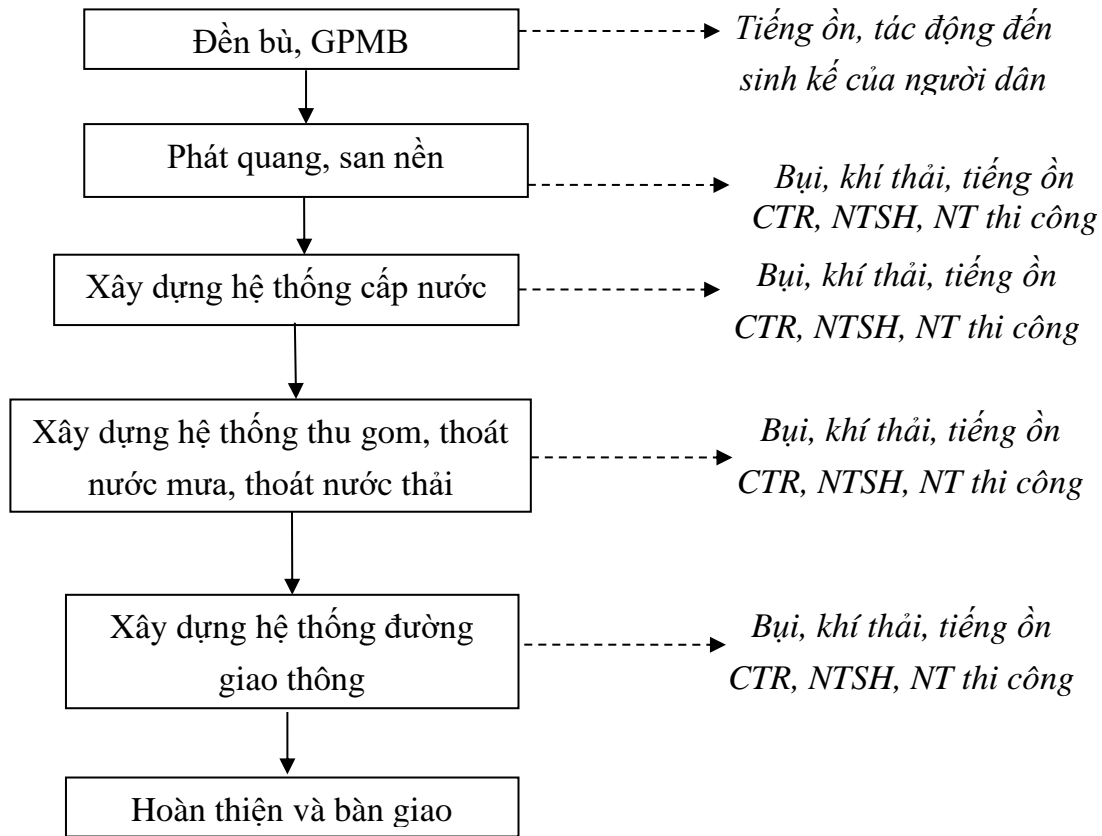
Đền bù, GPMB

Tiếng ồn, tác động đến sinh kế của người dân

Phát quang, san nền

Bụi, khí thải, tiếng ồn CTR, NTSH, NT thi công

Xây dựng hệ thống cấp nước

Bụi, khí thải, tiếng ồn CTR, NTSH, NT thi công

Xây dựng hệ thống thu gom, thoát nước mưa, thoát nước thải

Bụi, khí thải, tiếng ồn CTR, NTSH, NT thi công

Xây dựng hệ thống đường giao thông

Bụi, khí thải, tiếng ồn CTR, NTSH, NT thi công

Hoàn thiện và bàn giao